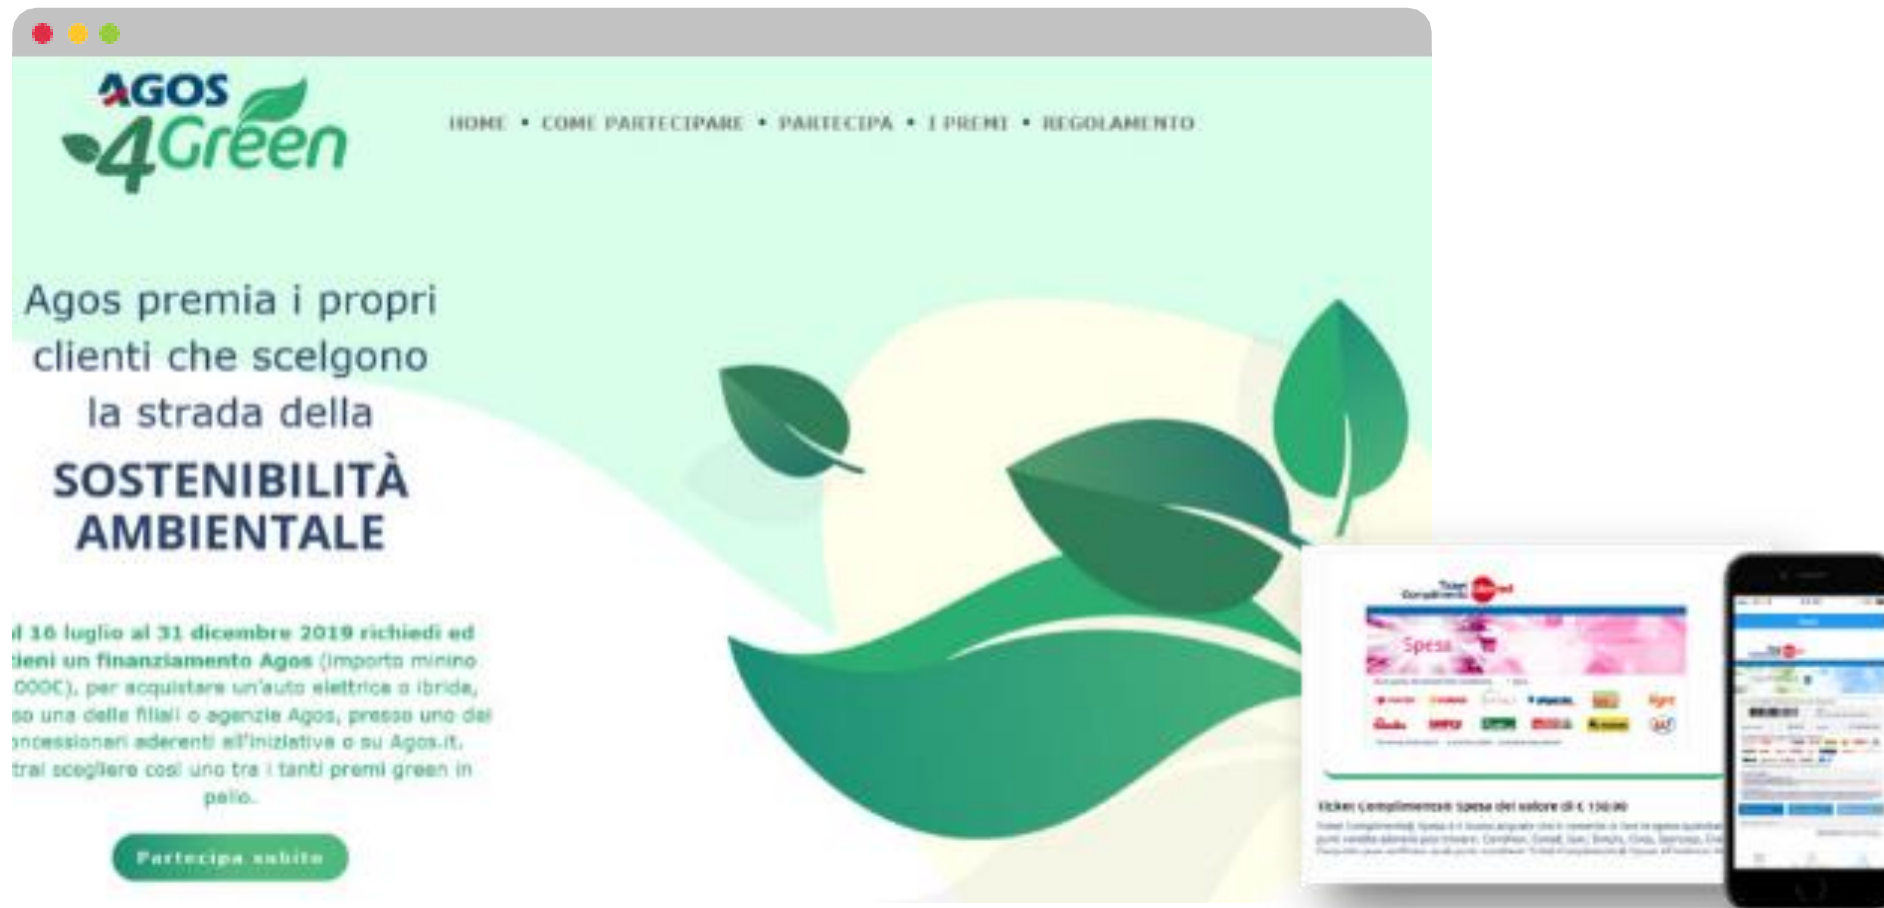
AGOS 4Green

HOME • COME PARTECIPARE • PARTECIPA • I PREMI • REGOLAMENTO

Agos premia i propri clienti che scelgono la strada della

SOSTENIBILITÀ AMBIENTALE

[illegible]l 16 luglio al 31 dicembre 2019 richiedi ed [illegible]ieni un finanziamento Agos (importo minimo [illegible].000€), per acquistare un'auto elettrica o ibrida, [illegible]so una delle filiali o agenzie Agos, presso uno dei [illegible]ncessionari aderenti all'iniziativa o su Agos.it. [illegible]trai scegliere così uno tra i tanti premi green in palio.

Partecipa subito

Ticket Compliments

Spesa

Ticket Compliments Spesa del valore di € 150,00

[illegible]